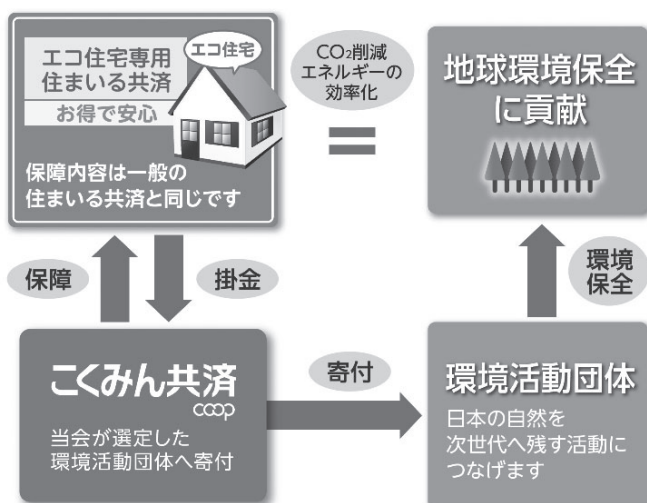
エコ住宅専用
住まいる共済

お得で安心

エコ住宅

保障内容は一般の
住まいる共済と同じです

$CO_2$削減
エネルギーの
効率化

＝

地球環境保全
に貢献

保障

掛金

環境
保全

こくみん共済
coop

当会が選定した
環境活動団体へ寄付

寄付

環境活動団体

日本の自然を
次世代へ残す活動に
つなげます